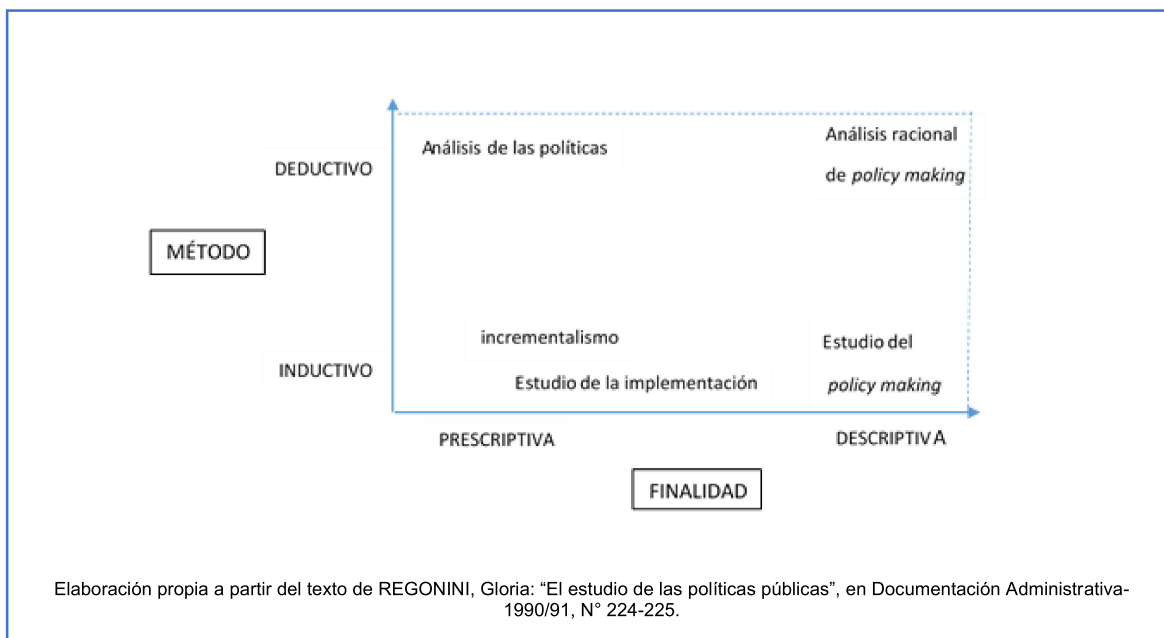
DEDUCTIVO

Análisis de las políticas

Análisis racional de *policy making*

MÉTODO

incrementalismo

Estudio del *policy making*

INDUCTIVO

Estudio de la implementación

PRESCRIPTIVA

DESCRIPTIVA

FINALIDAD

Elaboración propia a partir del texto de REGONINI, Gloria: “El estudio de las políticas públicas”, en Documentación Administrativa-1990/91, N° 224-225.